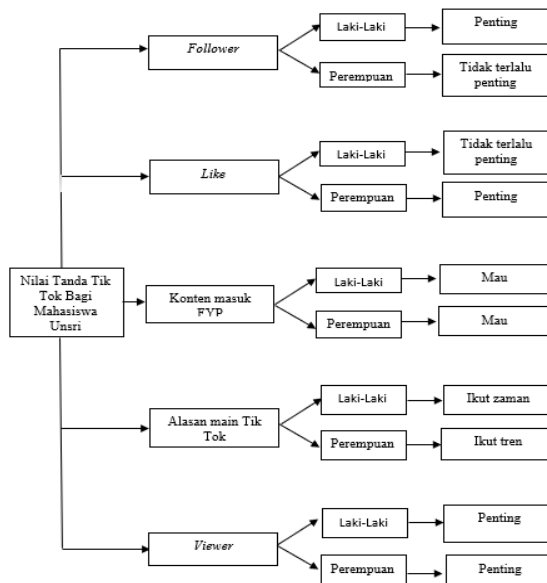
Nilai Tanda Tik Tok Bagi Mahasiswa Unsri

Follower
Laki-Laki
Penting
Perempuan
Tidak terlalu penting

Like
Laki-Laki
Tidak terlalu penting
Perempuan
Penting

Konten masuk FYP
Laki-Laki
Mau
Perempuan
Mau

Alasan main Tik Tok
Laki-Laki
Ikut zaman
Perempuan
Ikut tren

Viewer
Laki-Laki
Penting
Perempuan
Penting